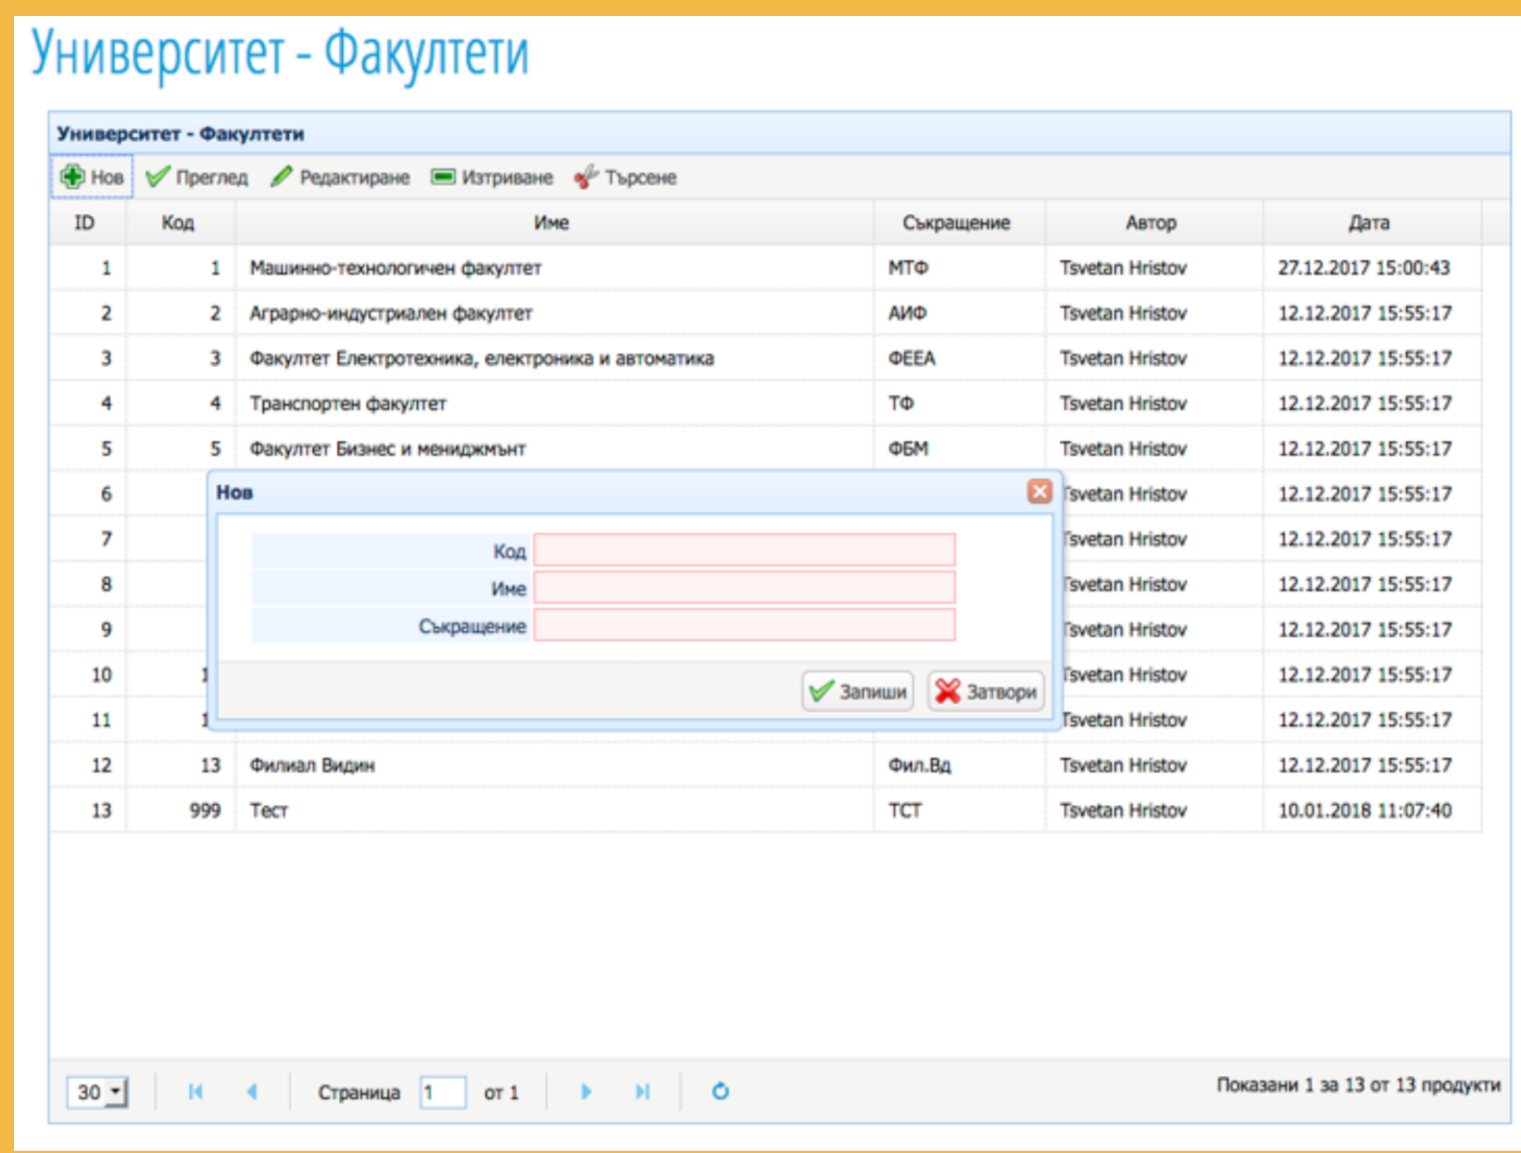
Университет - Факултети

Университет - Факултети

Нов Преглед Редактиране Изтриване Търсене

| ID | Код | Име | Съкращение | Автор | Дата |
|---|---|---|---|---|---|
| 1 | 1 | Машинно-технологичен факултет | МТФ | Tsvetan Hristov | 27.12.2017 15:00:43 |
| 2 | 2 | Аграрно-индустриален факултет | АИФ | Tsvetan Hristov | 12.12.2017 15:55:17 |
| 3 | 3 | Факултет Електротехника, електроника и автоматика | ФЕЕА | Tsvetan Hristov | 12.12.2017 15:55:17 |
| 4 | 4 | Транспортен факултет | ТФ | Tsvetan Hristov | 12.12.2017 15:55:17 |
| 5 | 5 | Факултет Бизнес и мениджмънт | ФБМ | Tsvetan Hristov | 12.12.2017 15:55:17 |
| 6 | | | | Tsvetan Hristov | 12.12.2017 15:55:17 |
| 7 | | | | Tsvetan Hristov | 12.12.2017 15:55:17 |
| 8 | | | | Tsvetan Hristov | 12.12.2017 15:55:17 |
| 9 | | | | Tsvetan Hristov | 12.12.2017 15:55:17 |
| 10 | 1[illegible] | | | Tsvetan Hristov | 12.12.2017 15:55:17 |
| 11 | 1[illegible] | | | Tsvetan Hristov | 12.12.2017 15:55:17 |
| 12 | 13 | Филиал Видин | Фил.Вд | Tsvetan Hristov | 12.12.2017 15:55:17 |
| 13 | 999 | Тест | ТСТ | Tsvetan Hristov | 10.01.2018 11:07:40 |

Нов

Код
Име
Съкращение

Запиши Затвори

30 Страница 1 от 1

Показани 1 за 13 от 13 продукти